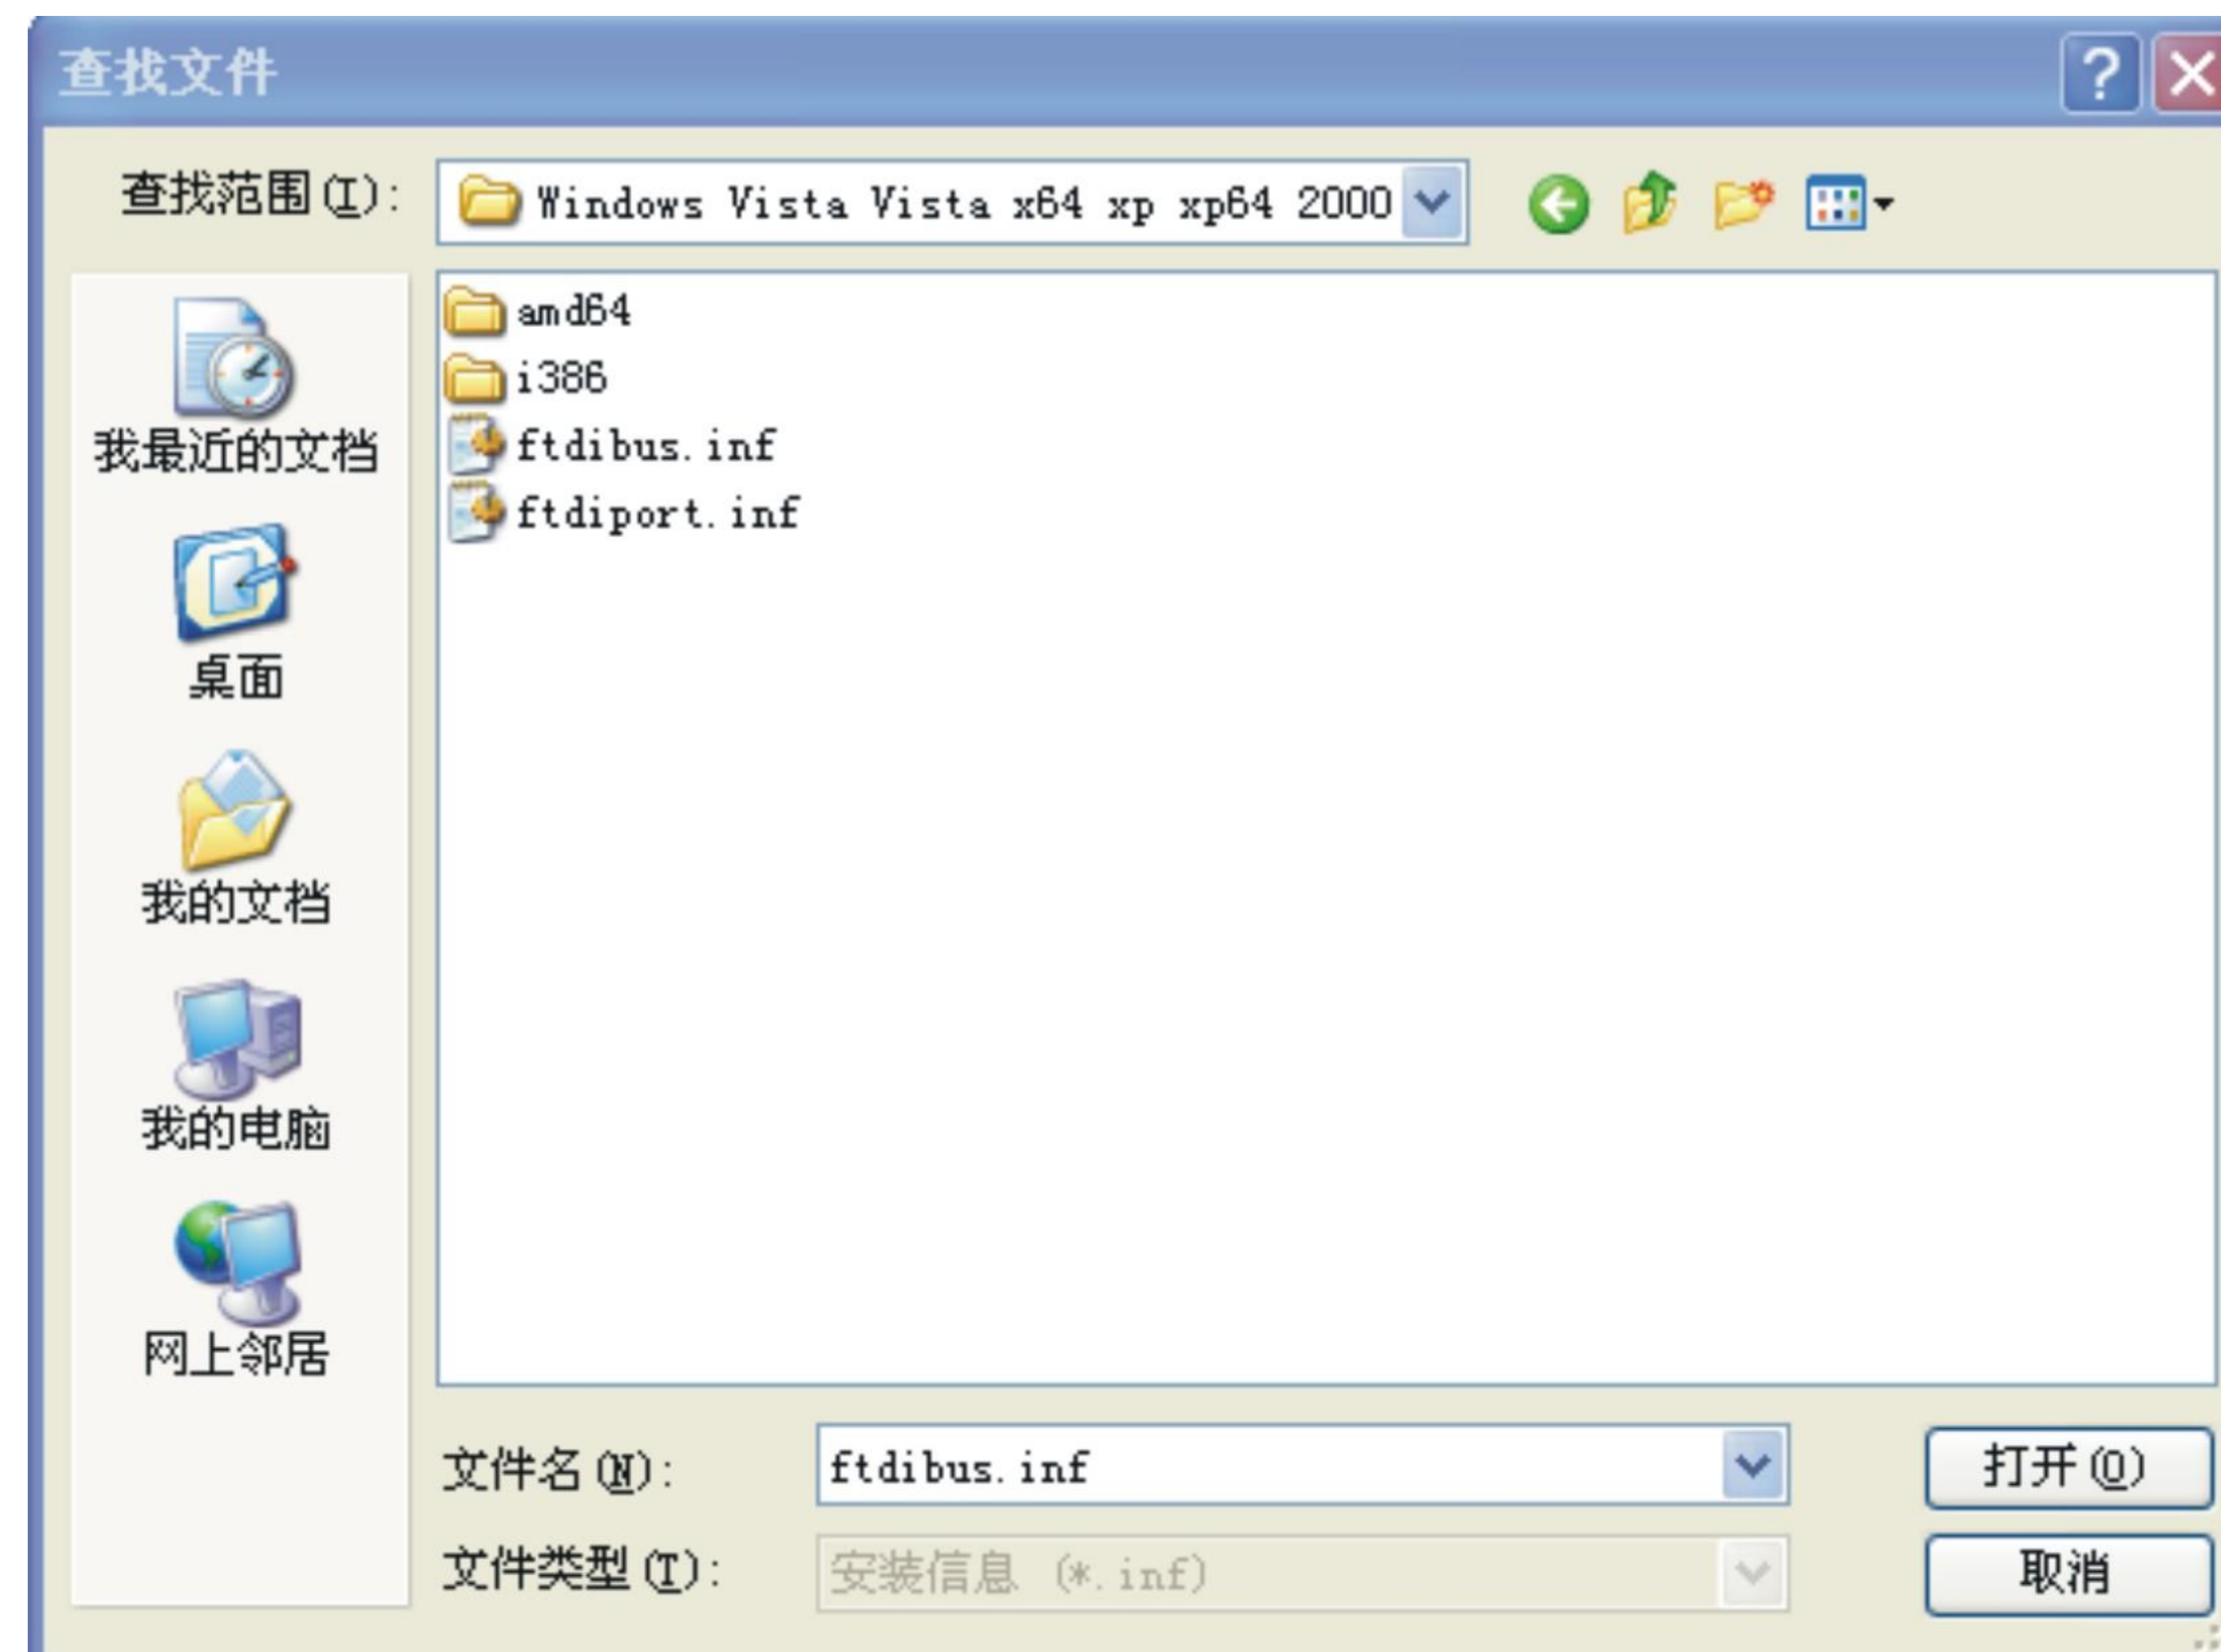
查找文件

?

查找范围(I): Windows Vista Vista x64 xp xp64 2000

我最近的文档

桌面

我的文档

我的电脑

网上邻居

amd64
i386
ftdibus.inf
ftdiport.inf

文件名(N): ftdibus.inf

文件类型(T): 安装信息 (*.inf)

打开(O)

取消